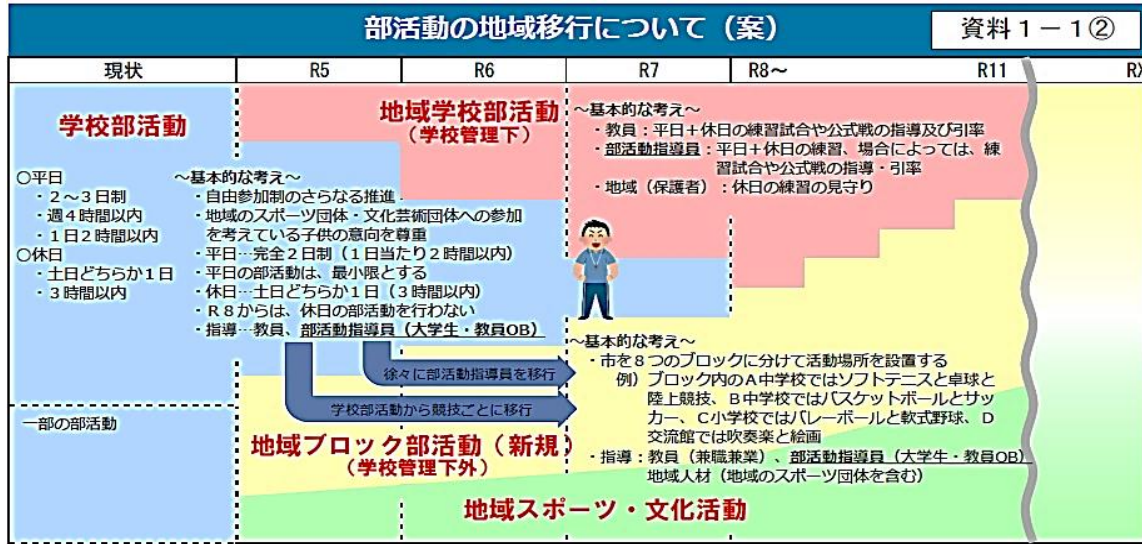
部活動の地域移行について（案）

資料１－１②

| 現状 | R5 | R6 | R7 | R8～ | R11 | RX |
|---|---|---|---|---|---|---|

学校部活動

○平日
・２～３日制
・週４時間以内
・１日２時間以内
○休日
・土日どちらか１日
・３時間以内

一部の部活動

～基本的な考え～
・自由参加制のさらなる推進
・地域のスポーツ団体・文化芸術団体への参加を考えている子供の意向を尊重
・平日…完全２日制（１日当たり２時間以内）
・平日の部活動は、最小限とする
・休日…土日どちらか１日（３時間以内）
・Ｒ８からは、休日の部活動を行わない
・指導…教員、部活動指導員（大学生・教員OB）

地域学校部活動
（学校管理下）

～基本的な考え～
・教員：平日＋休日の練習試合や公式戦の指導及び引率
・部活動指導員：平日＋休日の練習、場合によっては、練習試合や公式戦の指導・引率
・地域（保護者）：休日の練習の見守り

徐々に部活動指導員を移行

学校部活動から競技ごとに移行

～基本的な考え～
・市を８つのブロックに分けて活動場所を設置する
例）ブロック内のＡ中学校ではソフトテニスと卓球と陸上競技、Ｂ中学校ではバスケットボールとサッカー、Ｃ小学校ではバレーボールと軟式野球、Ｄ交流館では吹奏楽と絵画
・指導：教員（兼職兼業）、部活動指導員（大学生・教員OB）、地域人材（地域のスポーツ団体を含む）

地域ブロック部活動（新規）
（学校管理下外）

地域スポーツ・文化活動